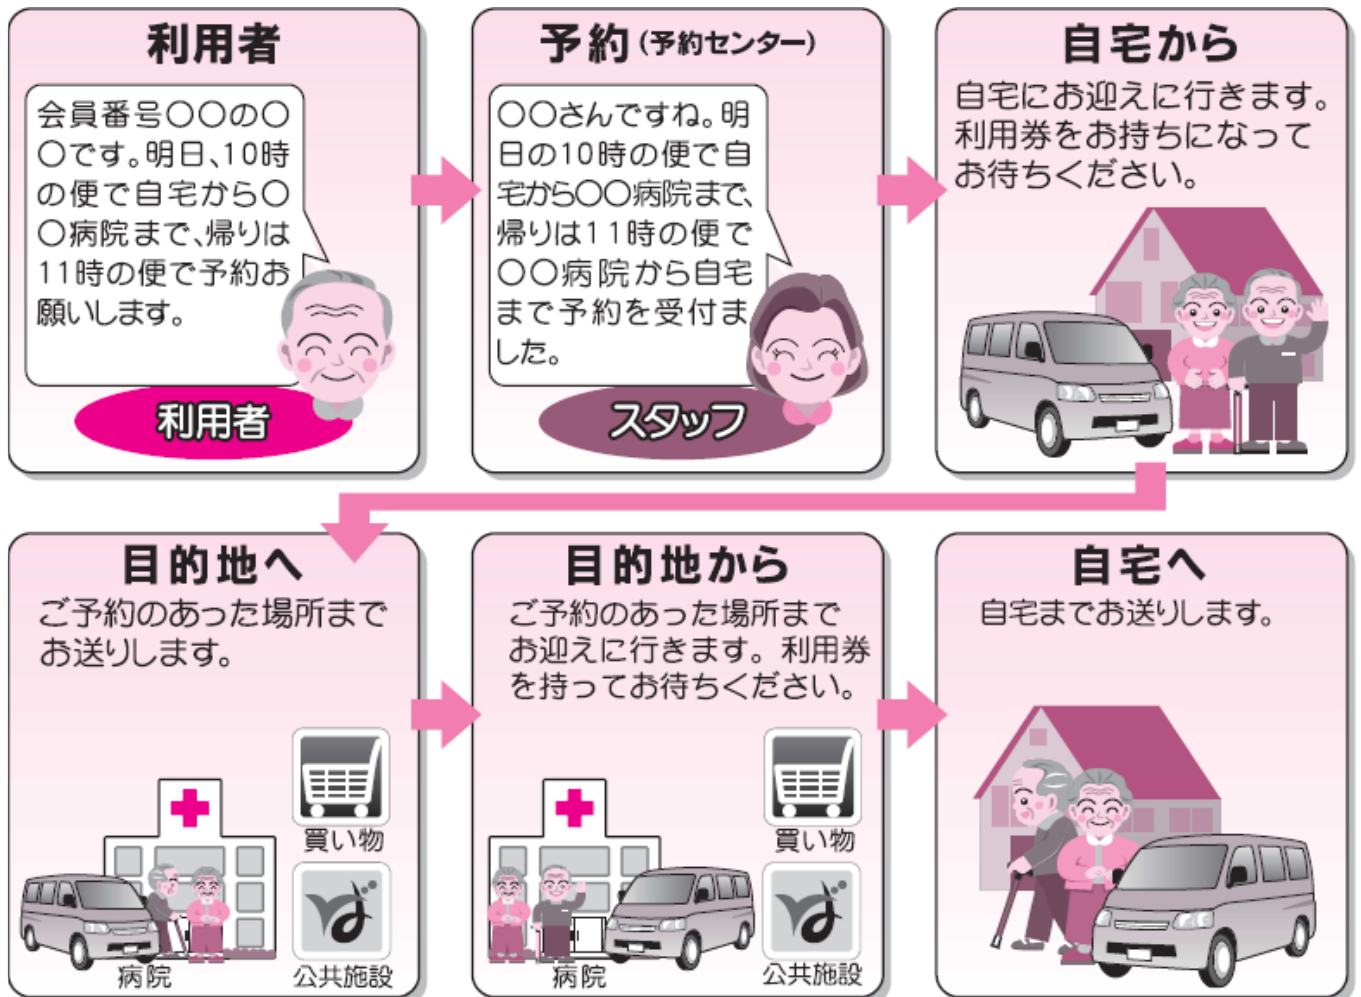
利用者

会員番号○○の○○です。明日、10時の便で自宅から○○病院まで、帰りは11時の便で予約お願いします。

利用者

予約（予約センター）

○○さんですね。明日の10時の便で自宅から○○病院まで、帰りは11時の便で○○病院から自宅まで予約を受付ました。

スタッフ

自宅から

自宅にお迎えに行きます。利用券をお持ちになってお待ちください。

目的地へ

ご予約のあった場所までお送りします。

買い物

病院

公共施設

目的地から

ご予約のあった場所までお迎えに行きます。利用券を持ってお待ちください。

買い物

病院

公共施設

自宅へ

自宅までお送りします。